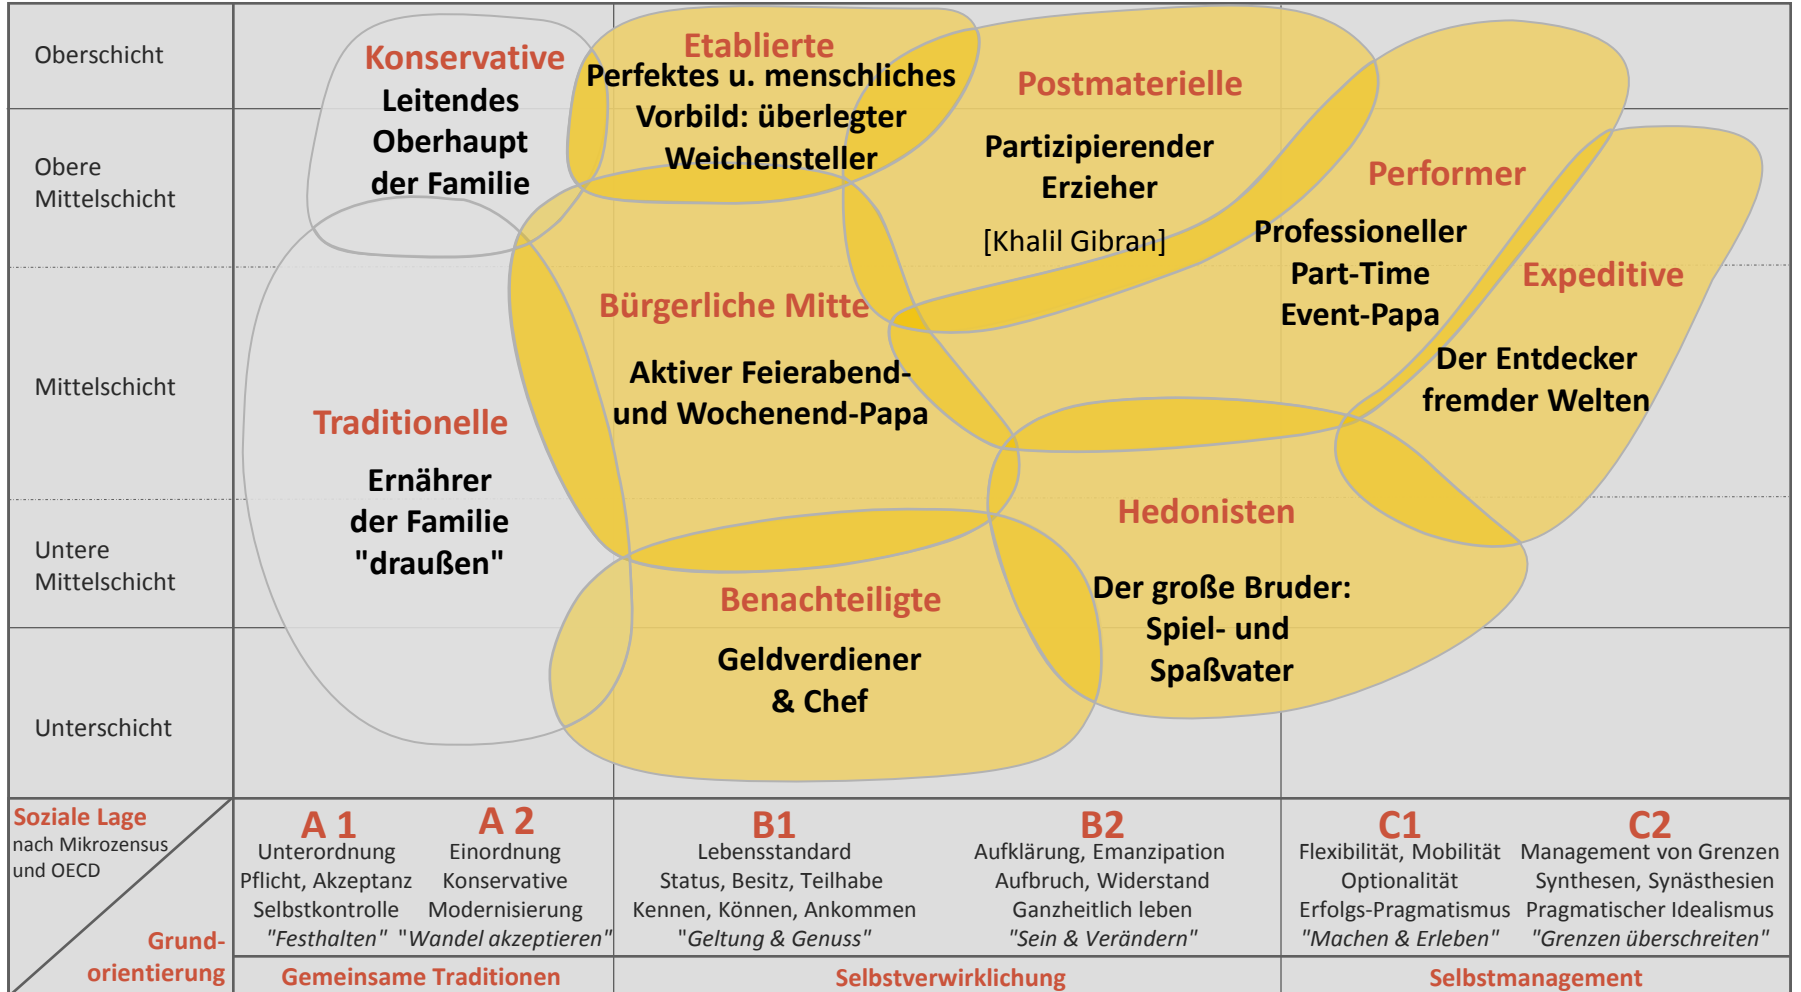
Oberschicht

Obere Mittelschicht

Mittelschicht

Untere Mittelschicht

Unterschicht

Konservative
Leitendes Oberhaupt der Familie

Etablierte
Perfektes u. menschliches Vorbild: überlegter Weichensteller

Postmaterielle
Partizipierender Erzieher
[Khalil Gibran]

Performer
Professioneller Part-Time Event-Papa

Expeditive
Der Entdecker fremder Welten

Bürgerliche Mitte
Aktiver Feierabend- und Wochenend-Papa

Traditionelle
Ernährer der Familie "draußen"

Hedonisten
Der große Bruder: Spiel- und Spaßvater

Benachteiligte
Geldverdiener & Chef

Soziale Lage
nach Mikrozensus und OECD

Grund-orientierung

A 1
Unterordnung
Pflicht, Akzeptanz
Selbstkontrolle
"Festhalten"

A 2
Einordnung
Konservative
Modernisierung
"Wandel akzeptieren"

B1
Lebensstandard
Status, Besitz, Teilhabe
Kennen, Können, Ankommen
"Geltung & Genuss"

B2
Aufklärung, Emanzipation
Aufbruch, Widerstand
Ganzheitlich leben
"Sein & Verändern"

C1
Flexibilität, Mobilität
Optionalität
Erfolgs-Pragmatismus
"Machen & Erleben"

C2
Management von Grenzen
Synthesen, Synästhesien
Pragmatischer Idealismus
"Grenzen überschreiten"

Gemeinsame Traditionen

Selbstverwirklichung

Selbstmanagement